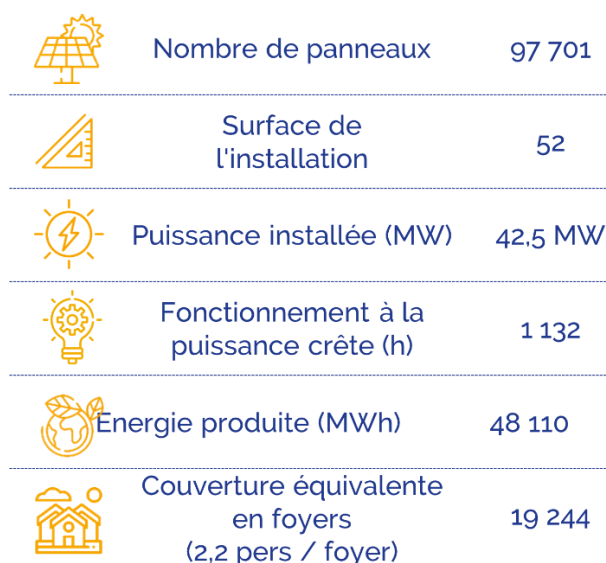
| Nombre de panneaux | 97 701 |
|---|---|
| Surface de l'installation | 52 |
| Puissance installée (MW) | 42,5 MW |
| Fonctionnement à la puissance crête (h) | 1 132 |
| Énergie produite (MWh) | 48 110 |
| Couverture équivalente en foyers (2,2 pers / foyer) | 19 244 |